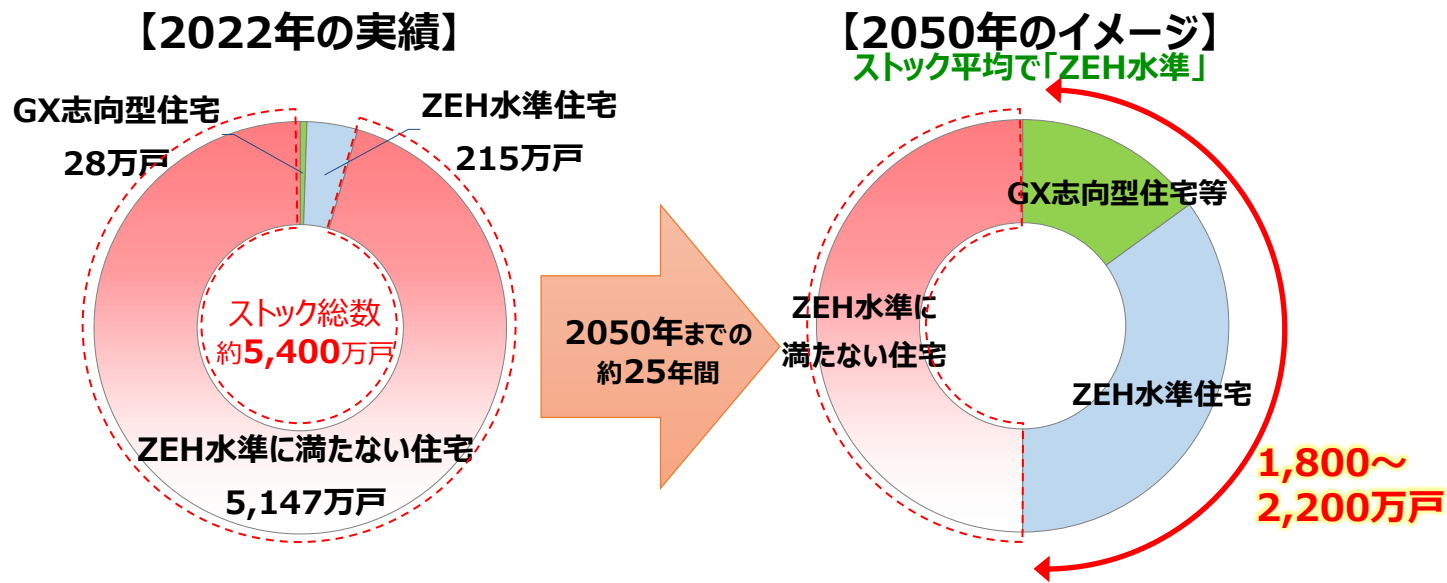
【2022年の実績】

GX志向型住宅
28万戸

ZEH水準住宅
215万戸

ストック総数
約5,400万戸

ZEH水準に満たない住宅
5,147万戸

2050年までの
約25年間

【2050年のイメージ】
ストック平均で「ZEH水準」

GX志向型住宅等

ZEH水準に
満たない住宅

ZEH水準住宅

1,800～
2,200万戸